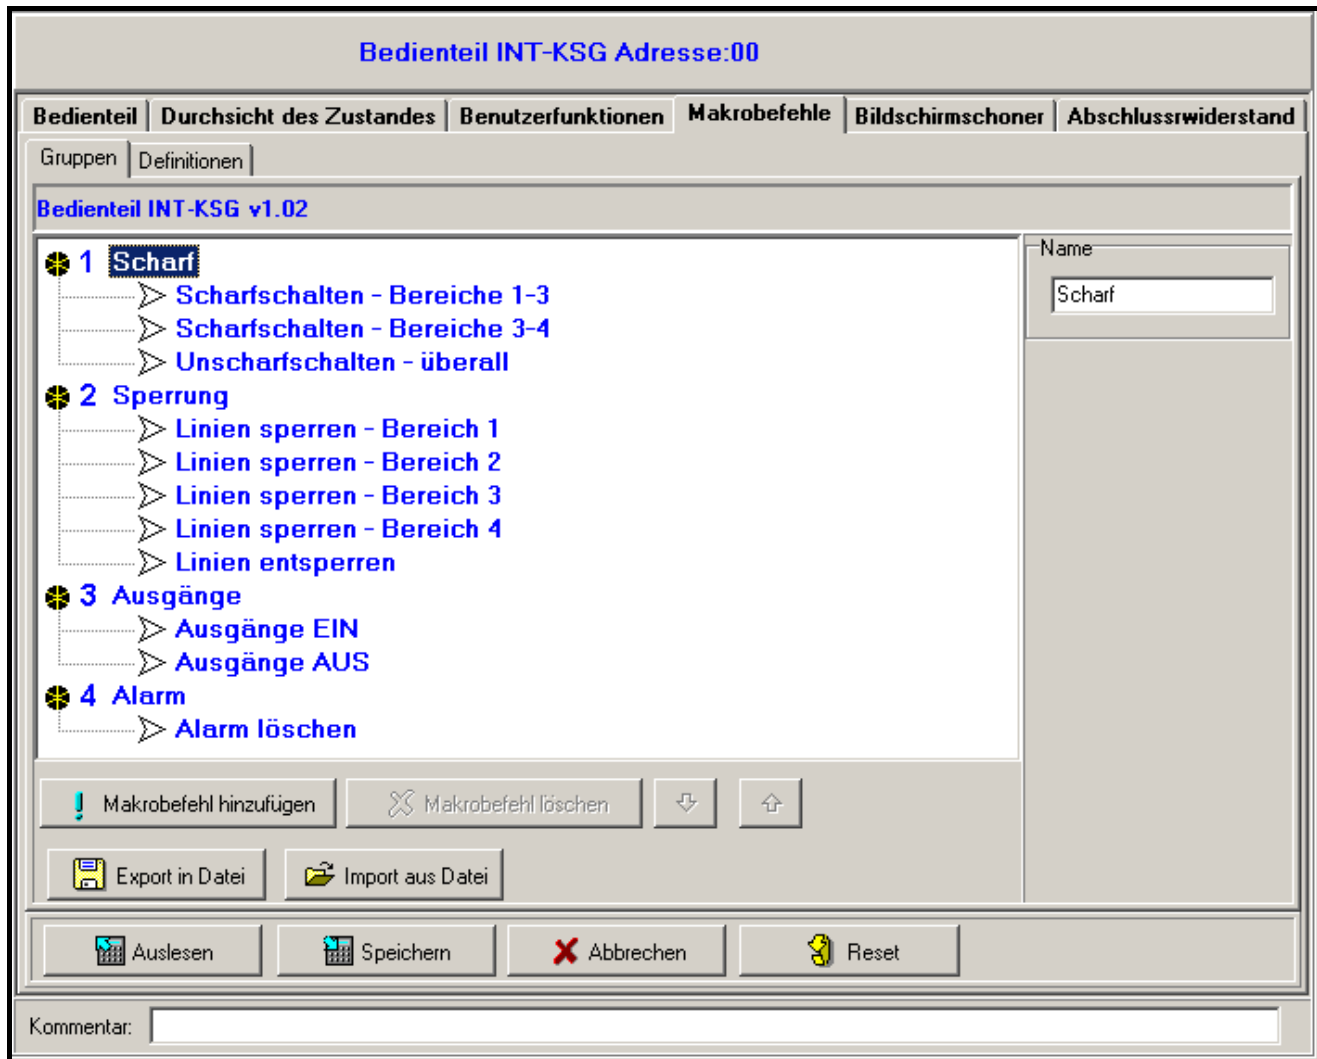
Bedienteil INT-KSG Adresse:00

Bedienteil | Durchsicht des Zustandes | Benutzerfunktionen | Makrobefehle | Bildschirmschoner | Abschlussrwiderstand

Gruppen | Definitionen

Bedienteil INT-KSG v1.02

1 Scharf
Scharfschalten - Bereiche 1-3
Scharfschalten - Bereiche 3-4
Unscharfschalten - überall
2 Sperrung
Linien sperren - Bereich 1
Linien sperren - Bereich 2
Linien sperren - Bereich 3
Linien sperren - Bereich 4
Linien entsperren
3 Ausgänge
Ausgänge EIN
Ausgänge AUS
4 Alarm
Alarm löschen

Name
Scharf

Makrobefehl hinzufügen
Makrobefehl löschen

Export in Datei
Import aus Datei

Auslesen
Speichern
Abbrechen
Reset

Kommentar: